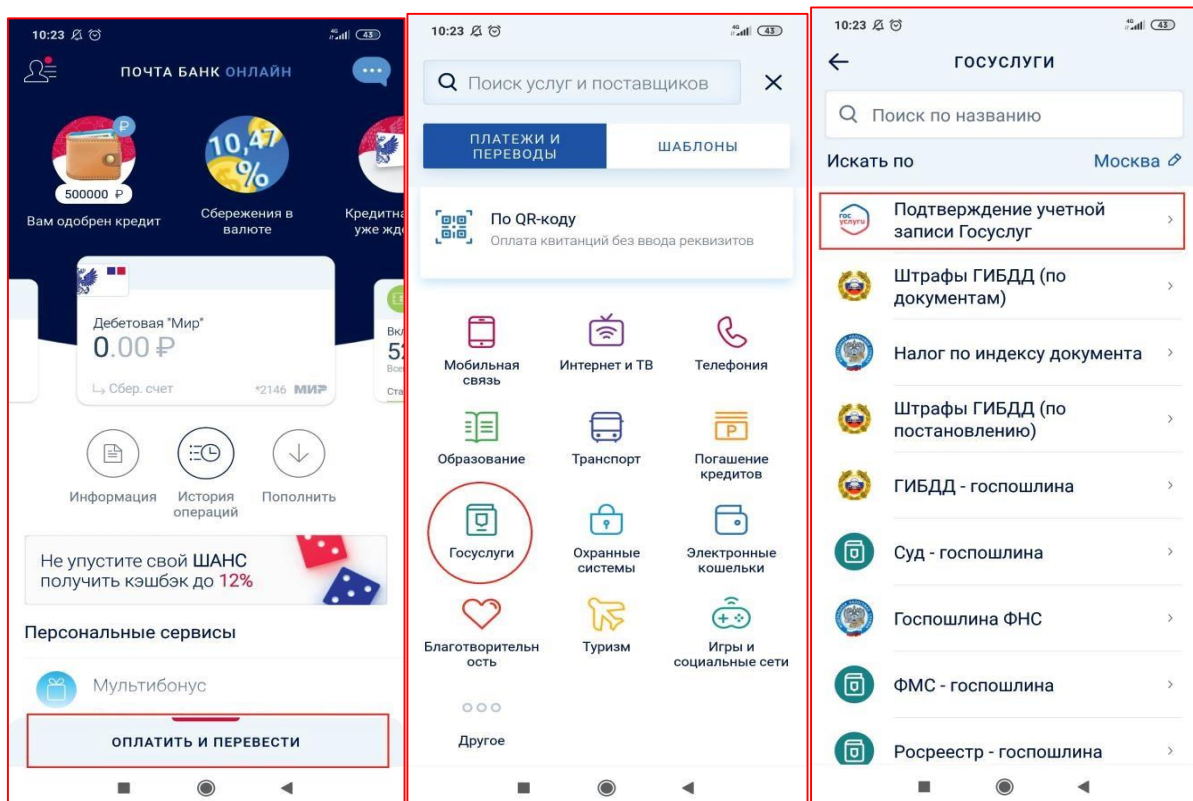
10:23

ПОЧТА БАНК ОНЛАЙН

500000 ₽
Вам одобрен кредит

10,47 %
Сбережения в валюте

Кредитна уже жд

Дебетовая "Мир"
0.00 ₽
Сбер. счет *2146 МИР

Вкл
5
Все
Ста

Информация
История операций
Пополнить

Не упустите свой ШАНС получить кэшбэк до 12%

Персональные сервисы

Мультибонус

ОПЛАТИТЬ И ПЕРЕВЕСТИ

10:23

Поиск услуг и поставщиков

ПЛАТЕЖИ И ПЕРЕВОДЫ
ШАБЛОНЫ

По QR-коду
Оплата квитанций без ввода реквизитов

Мобильная связь
Интернет и ТВ
Телефония
Образование
Транспорт
Погашение кредитов
Госуслуги
Охранные системы
Электронные кошельки
Благотворительность
Туризм
Игры и социальные сети
Другое

10:23

ГОСУСЛУГИ

Поиск по названию

Искать по
Москва

Подтверждение учетной записи Госуслуг
Штрафы ГИБДД (по документам)
Налог по индексу документа
Штрафы ГИБДД (по постановлению)
ГИБДД - госпошлина
Суд - госпошлина
Госпошлина ФНС
ФМС - госпошлина
Росреестр - госпошлина